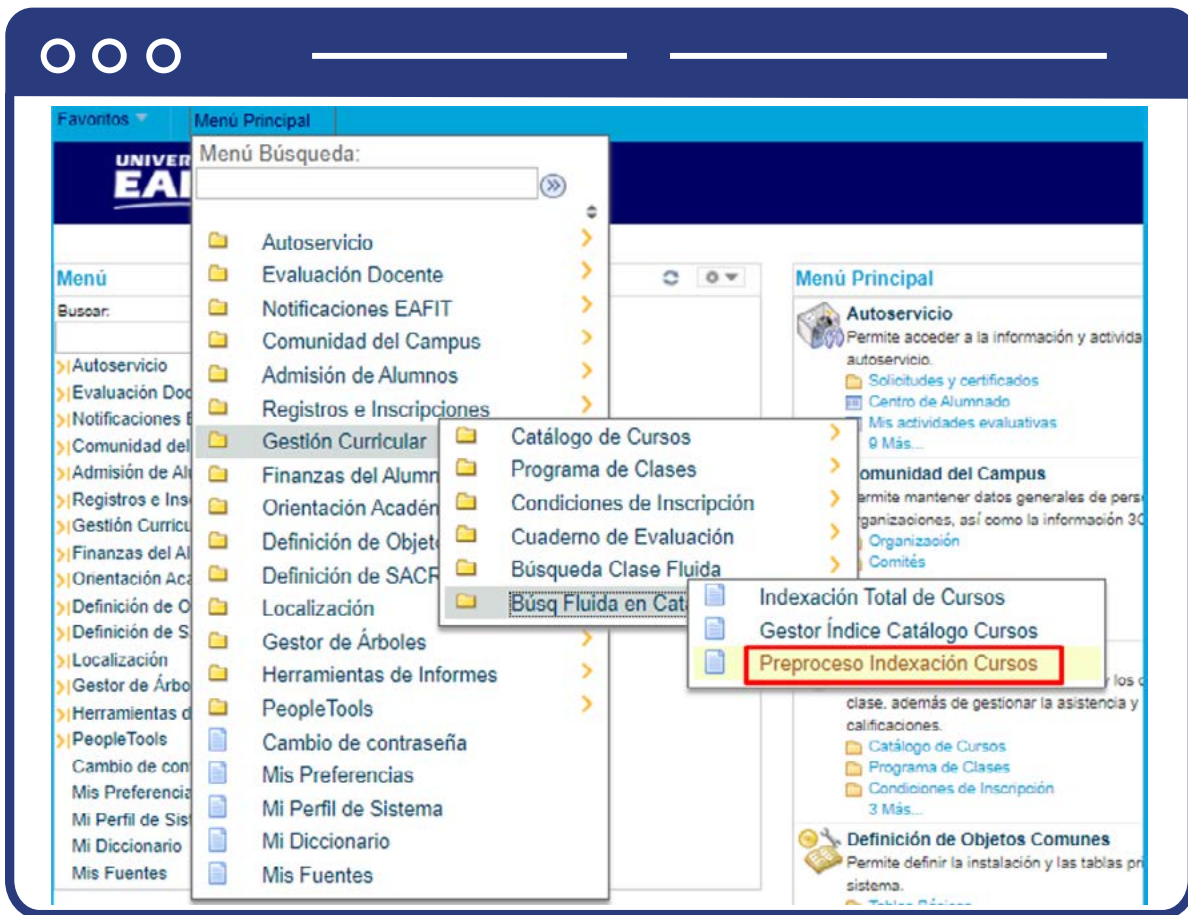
Favoritos
Menú Principal

Menú Búsqueda:

UNIVER
EAI

Autoservicio
Evaluación Docente
Notificaciones EAFIT
Comunidad del Campus
Admisión de Alumnos
Registros e Inscripciones
Gestión Curricular
Finanzas del Alumn
Orientación Acadén
Definición de Objete
Definición de SACR
Localización
Gestor de Árboles
Herramientas de Informes
PeopleTools
Cambio de contraseña
Mis Preferencias
Mi Perfil de Sistema
Mi Diccionario
Mis Fuentes

Catálogo de Cursos
Programa de Clases
Condiciones de Inscripción
Cuaderno de Evaluación
Búsqueda Clase Fluida
Búsq Fluida en Cata

Indexación Total de Cursos
Gestor Índice Catálogo Cursos
Preproceso Indexación Cursos

Menú
Buscar:
Autoservicio
Evaluación Doc
Notificaciones E
Comunidad del
Admisión de Al
Registros e Ins
Gestión Curricu
Finanzas del Al
Orientación Aca
Definición de O
Definición de S
Localización
Gestor de Árbo
Herramientas d
PeopleTools
Cambio de con
Mis Preferencia
Mi Perfil de Sis
Mi Diccionario
Mis Fuentes

Menú Principal
Autoservicio
Permite acceder a la información y activida autoservicio.
Solicitudes y certificados
Centro de Alumnado
Mis actividades evaluativas
9 Más...
omunidad del Campus
ermite mantener datos generales de pers rganizaciones, así como la información 30
Organización
Comités
los c
clase, además de gestionar la asistencia y calificaciones.
Catálogo de Cursos
Programa de Clases
Condiciones de Inscripción
3 Más...
Definición de Objetos Comunes
Permite definir la instalación y las tablas pri sistema.